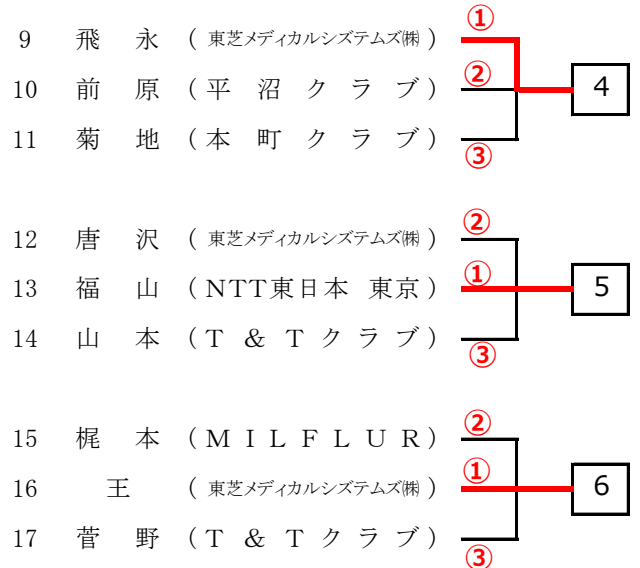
9 飛 永 （東芝メディカルシステムズ㈱） ① 4
10 前 原 （平 沼 ク ラ ブ） ②
11 菊 地 （本 町 ク ラ ブ） ③

12 唐 沢 （東芝メディカルシステムズ㈱） ② 5
13 福 山 （NTT東日本 東京） ①
14 山 本 （T ＆ T ク ラ ブ） ③

15 梶 本 （M I L F L U R） ② 6
16 王 （東芝メディカルシステムズ㈱） ①
17 菅 野 （T ＆ T ク ラ ブ） ③